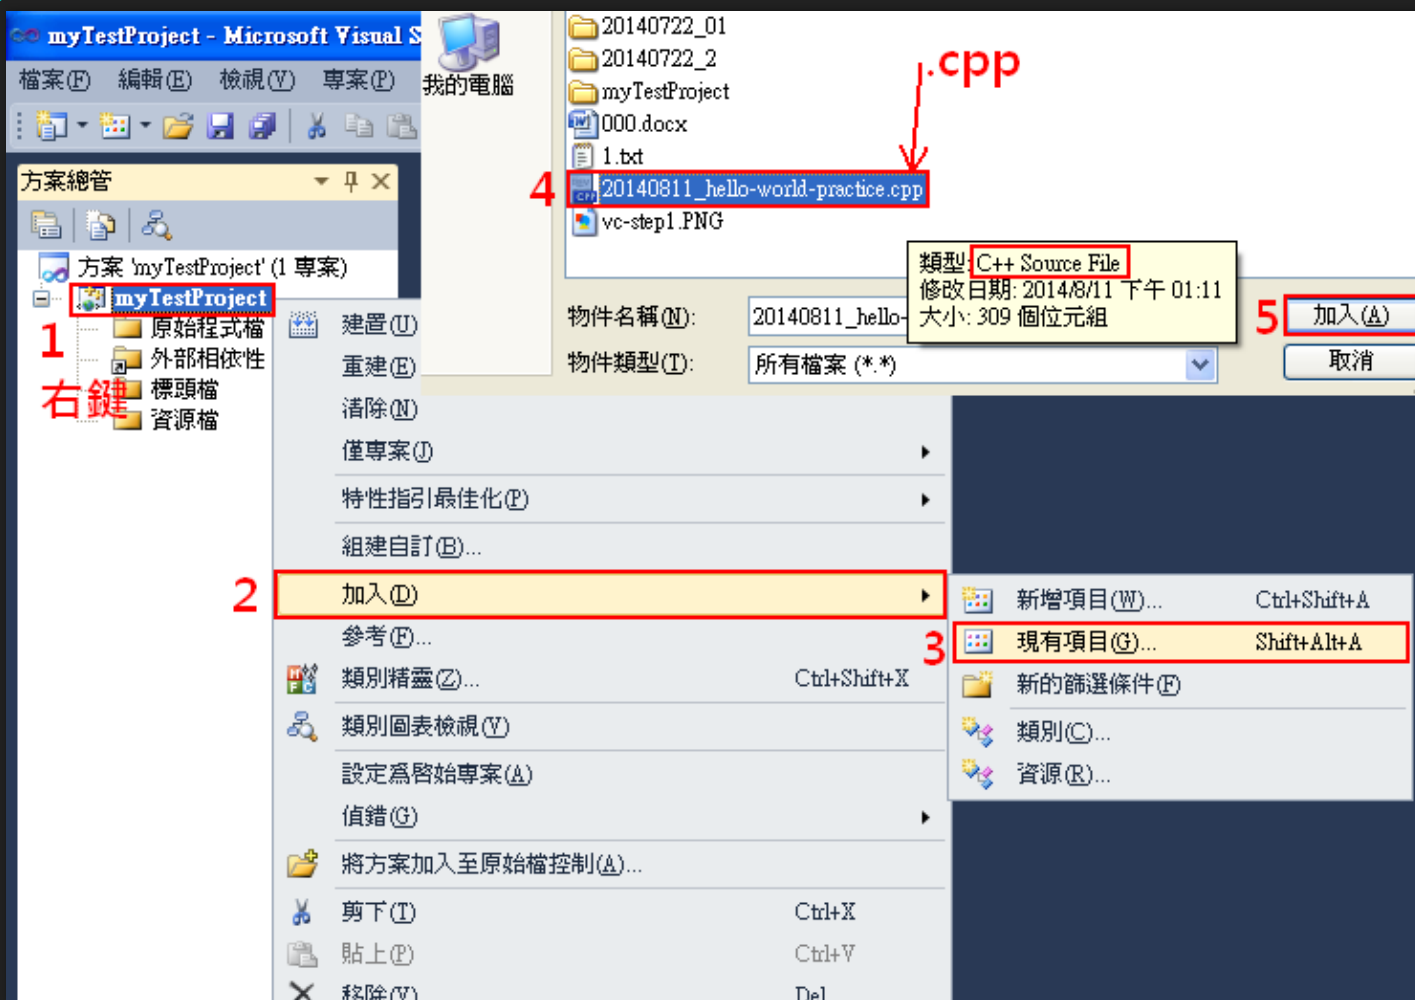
myTestProject - Microsoft Visual S

檔案(F) 編輯(E) 檢視(V) 專案(P)

方案總管

方案 'myTestProject' (1 專案)
myTestProject
1
原始程式檔
外部相依性
右鍵
標頭檔
資源檔

我的電腦

20140722_01
20140722_2
myTestProject
000.docx
1.txt
4
20140811_hello-world-practice.cpp
vc-step1.PNG
.cpp

類型: C++ Source File
修改日期: 2014/8/11 下午 01:11
大小: 309 個位元組

物件名稱(N): 20140811_hello-
物件類型(T): 所有檔案 (*.*)

5
加入(A)
取消

建置(U)
重建(E)
清除(N)
僅專案(J)
特性指引最佳化(P)
組建自訂(B)...
2
加入(D)
參考(F)...
類別精靈(Z)... Ctrl+Shift+X
類別圖表檢視(V)
設定爲啓始專案(A)
偵錯(G)
將方案加入至原始檔控制(A)...
剪下(T) Ctrl+X
貼上(P) Ctrl+V
移除(V) Del

新增項目(W)... Ctrl+Shift+A
3
現有項目(G)... Shift+Alt+A
新的篩選條件(F)
類別(C)...
資源(R)...